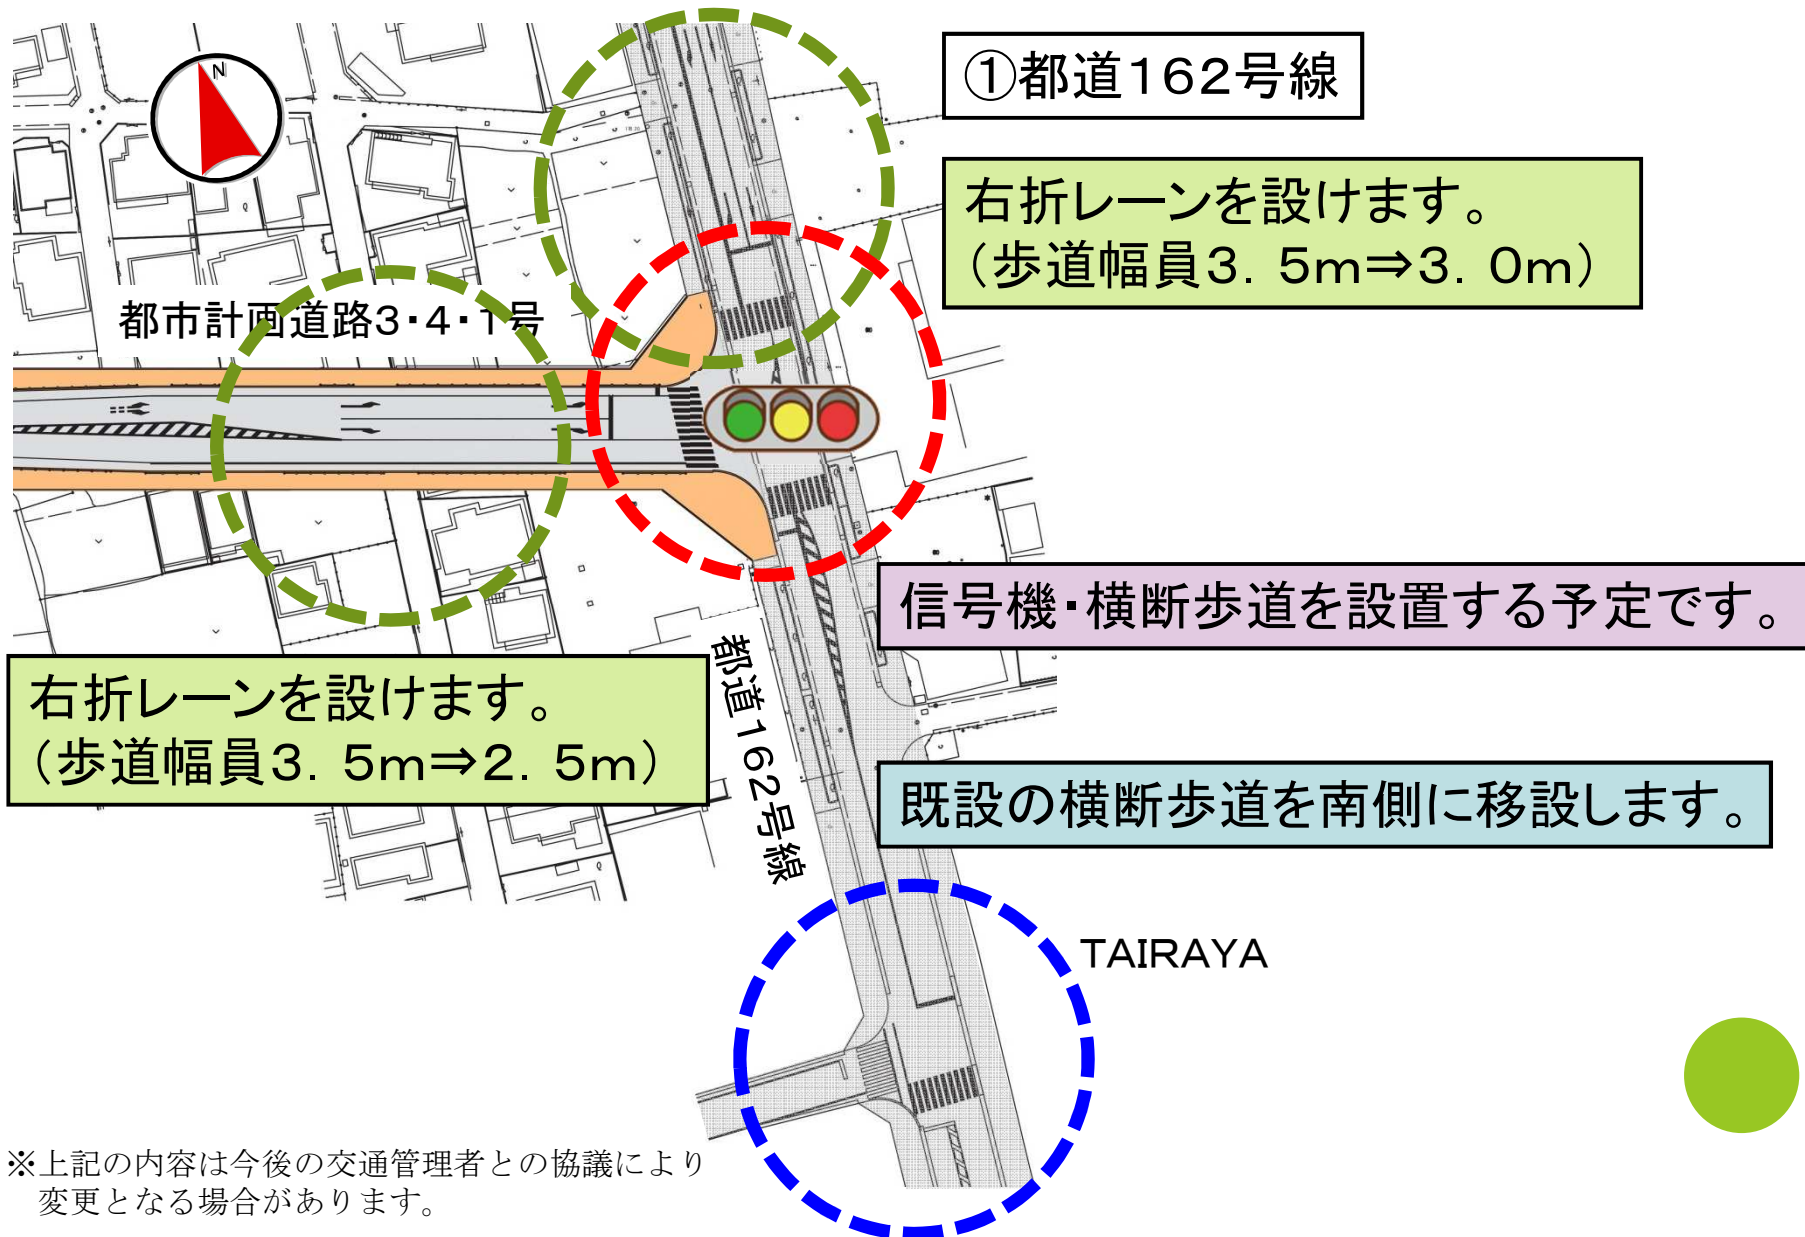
N

①都道162号線

右折レーンを設けます。
（歩道幅員3．5m⇒3．0m）

都市計画道路3・4・1号

信号機・横断歩道を設置する予定です。

右折レーンを設けます。
（歩道幅員3．5m⇒2．5m）

都道162号線

既設の横断歩道を南側に移設します。

TAIRAYA

※上記の内容は今後の交通管理者との協議により
変更となる場合があります。